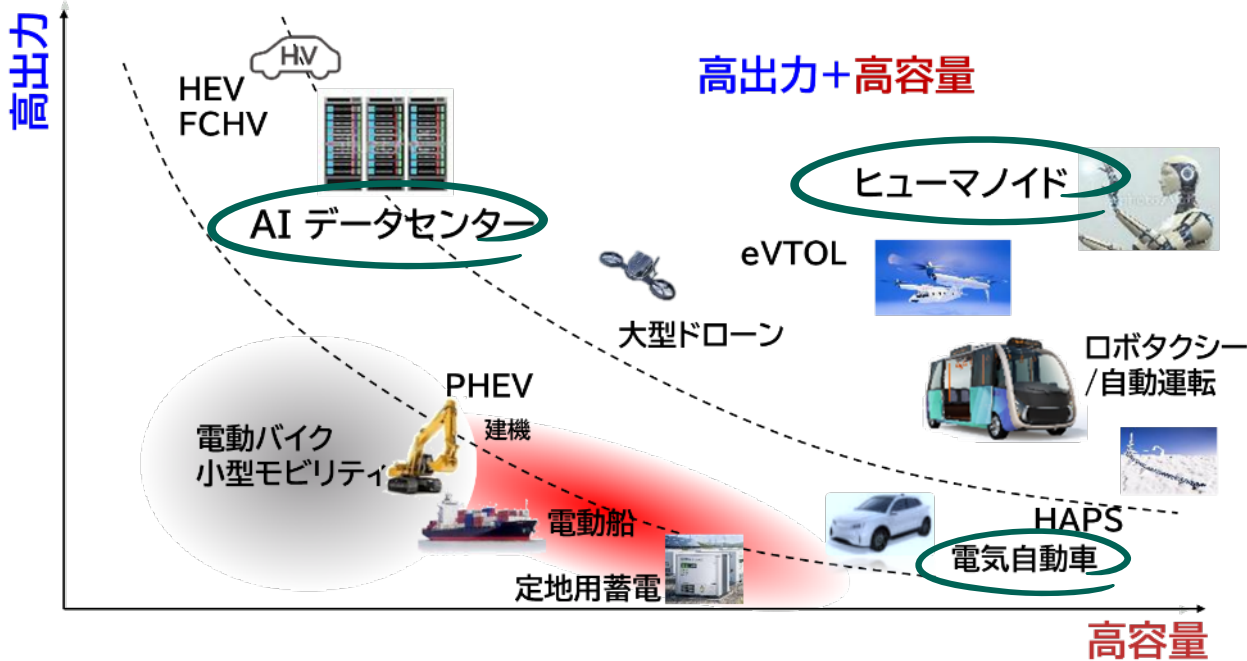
高出力

HV

HEV
FCHV

高出力+高容量

ヒューマノイド

AI データセンター

eVTOL

大型ドローン

ロボタクシー
/自動運転

PHEV

建機

電動バイク
小型モビリティ

電動船

HAPS

電気自動車

定地用蓄電

高容量